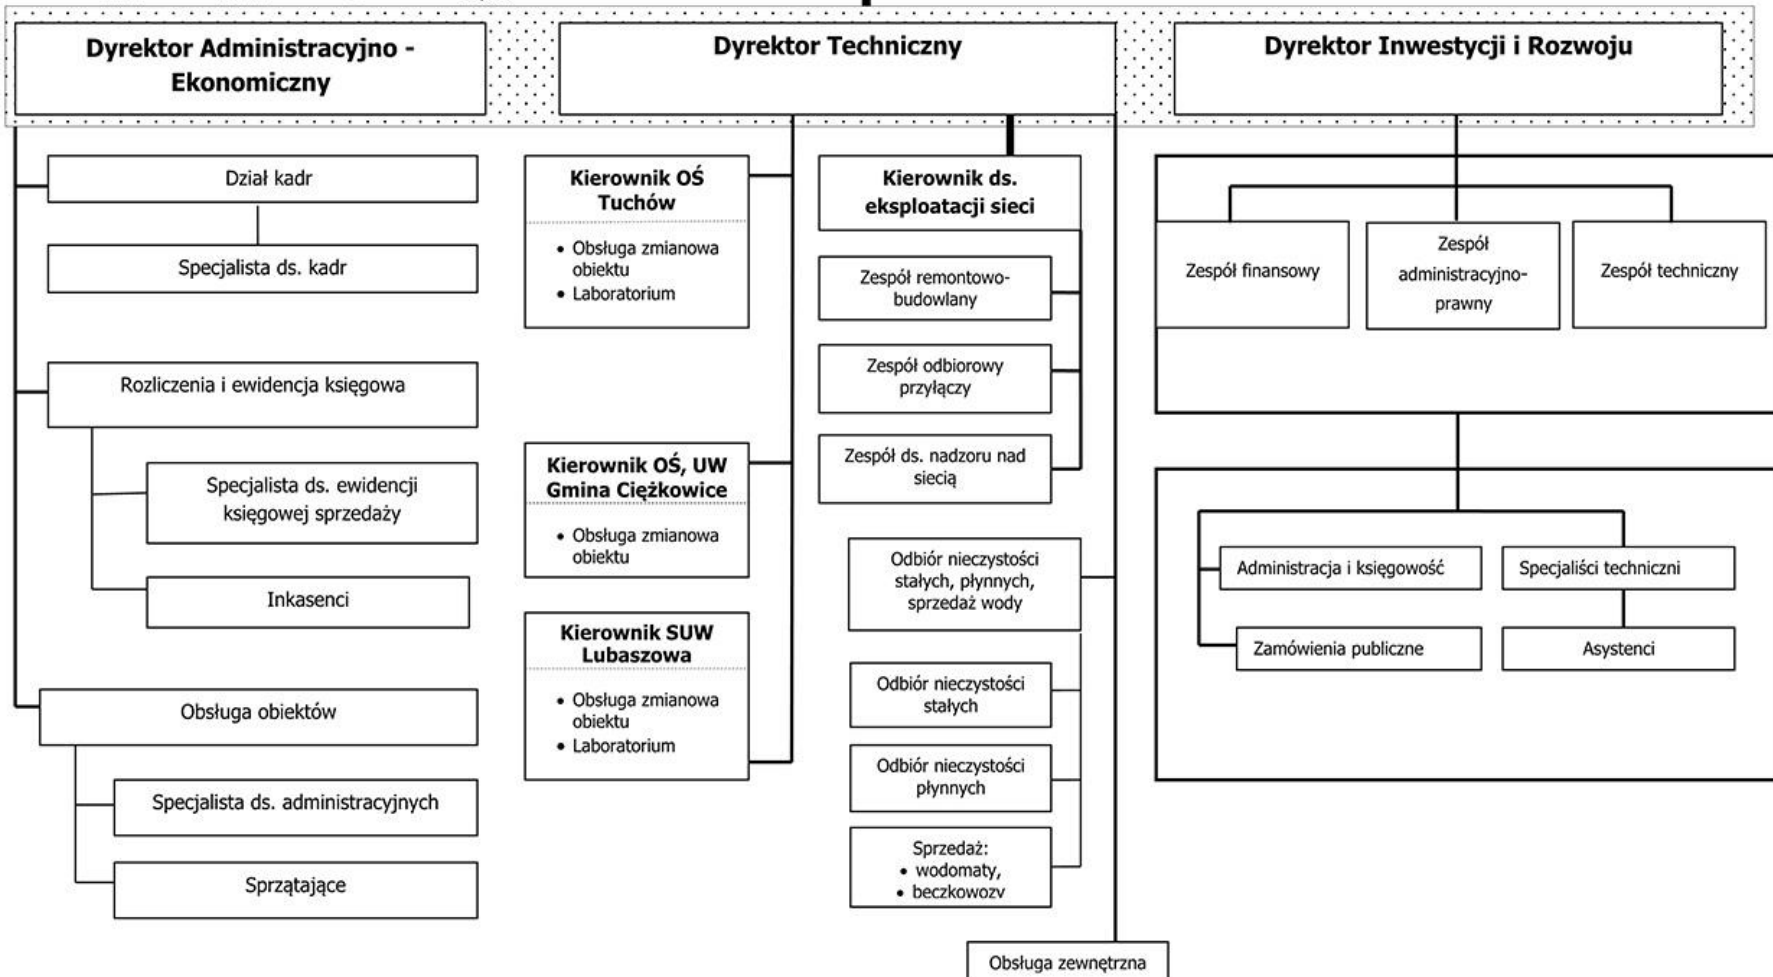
Dyrektor Administracyjno - Ekonomiczny

Dyrektor Techniczny

Dyrektor Inwestycji i Rozwoju

Dział kadr

Specjalista ds. kadr

Rozliczenia i ewidencja księgowa

Specjalista ds. ewidencji księgowej sprzedaży

Inkasenci

Obsługa obiektów

Specjalista ds. administracyjnych

Sprzątające

Kierownik OŚ Tuchów

• Obsługa zmianowa obiektu
• Laboratorium

Kierownik OŚ, UW Gmina Ciężkowice

• Obsługa zmianowa obiektu

Kierownik SUW Lubaszowa

• Obsługa zmianowa obiektu
• Laboratorium

Kierownik ds. eksploatacji sieci

Zespół remontowo-budowlany

Zespół odbiorowy przyłączy

Zespół ds. nadzoru nad siecią

Odbiór nieczystości stałych, płynnych, sprzedaż wody

Odbiór nieczystości stałych

Odbiór nieczystości płynnych

Sprzedaż:
• wodomaty,
• beczkowozy

Obsługa zewnętrzna

Zespół finansowy

Zespół administracyjno-prawny

Zespół techniczny

Administracja i księgowość

Specjaliści techniczni

Zamówienia publiczne

Asystenci